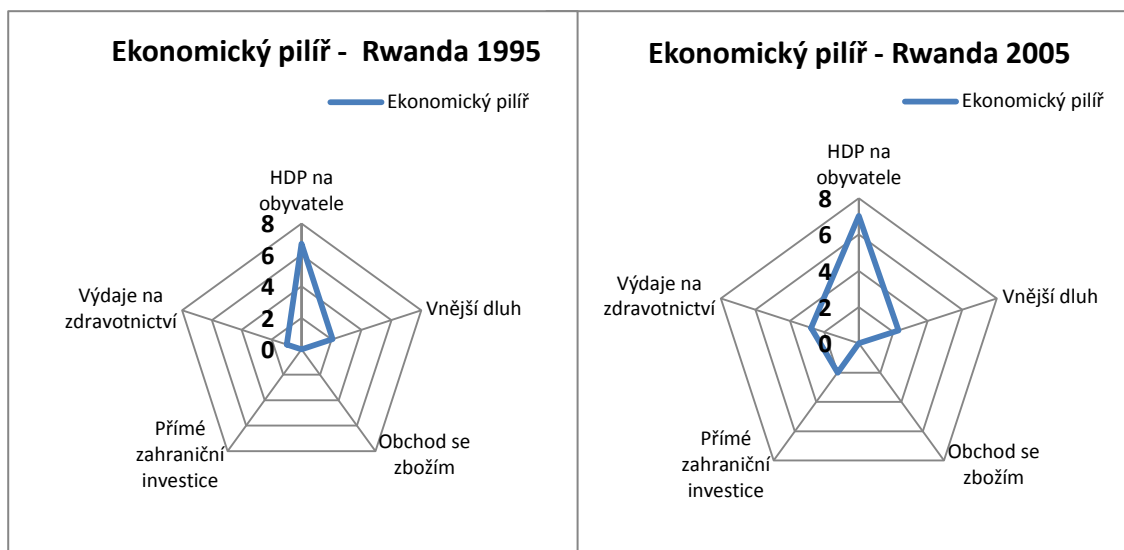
Ekonomický pilíř - Rwanda 1995

Ekonomický pilíř

HDP na obyvatele

8
6
4
2
0

Vnější dluh

Obchod se zbožím

Přímé zahraniční investice

Výdaje na zdravotnictví

Ekonomický pilíř - Rwanda 2005

Ekonomický pilíř

HDP na obyvatele

8
6
4
2
0

Vnější dluh

Obchod se zbožím

Přímé zahraniční investice

Výdaje na zdravotnictví